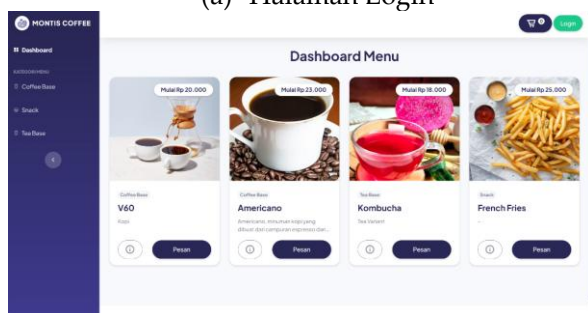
(a) Halaman Login

MONTIS COFFEE

Dashboard

KATEGORI MENU

Coffee Base

Snack

Tea Base

0

Login

Dashboard Menu

Mulai Rp 20.000

Coffee Base

V60

Kopi

Pesan

Mulai Rp 23.000

Coffee Base

Americano

Americano, minuman kopi yang dibuat dari campuran espresso dan...

Pesan

Mulai Rp 18.000

Tea Base

Kombucha

Tea Variant

Pesan

Mulai Rp 25.000

Snack

French Fries

...

Pesan